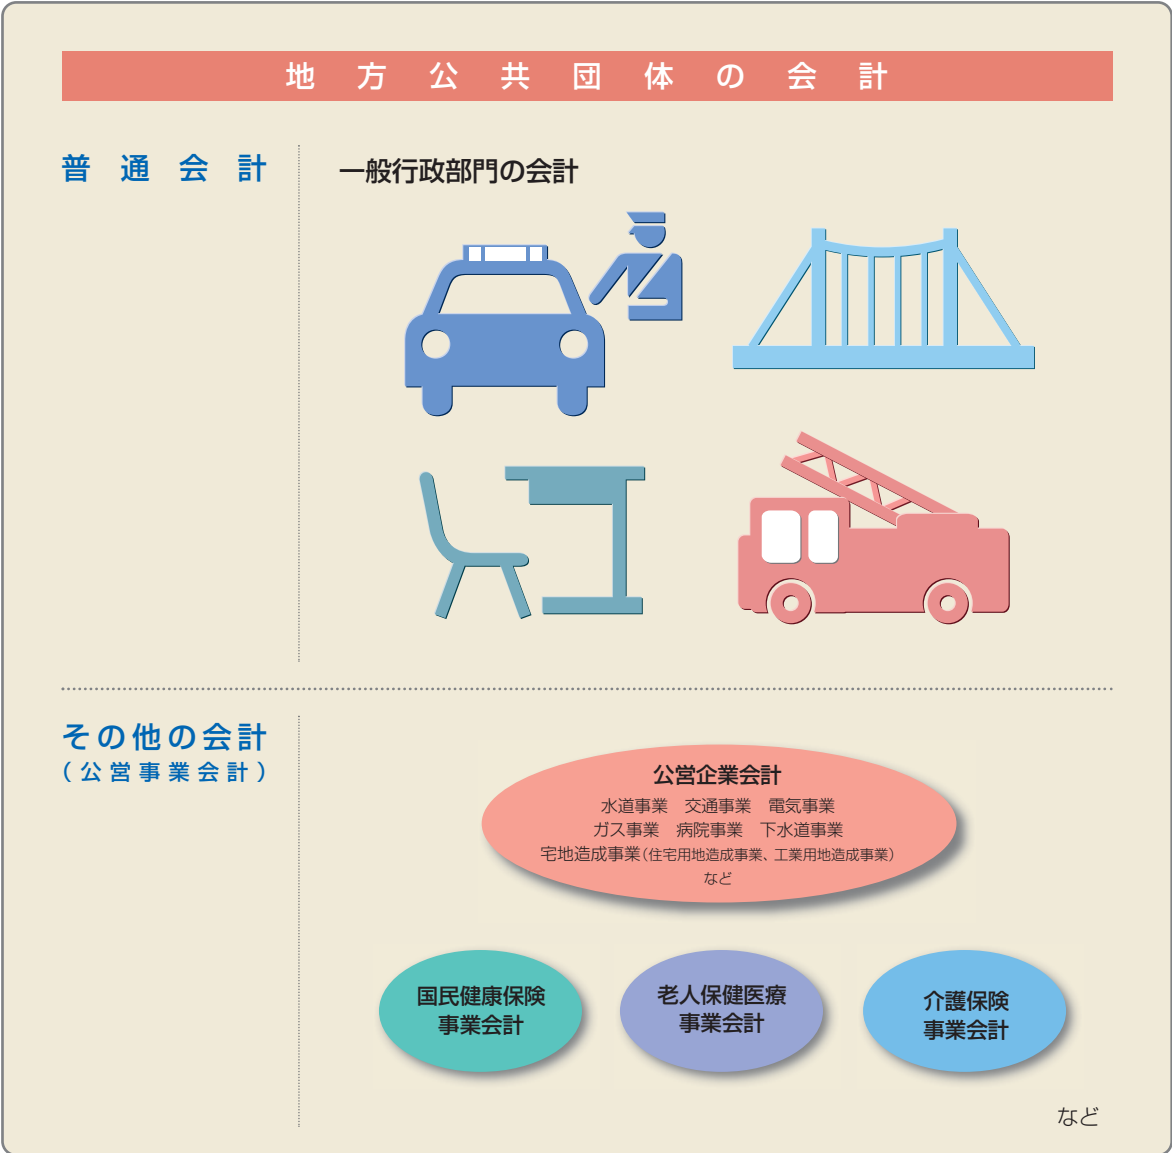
地方公共団体の会計

普通会計

一般行政部門の会計

その他の会計
（公営事業会計）

公営企業会計
水道事業　交通事業　電気事業
ガス事業　病院事業　下水道事業
宅地造成事業（住宅用地造成事業、工業用地造成事業）
など

国民健康保険事業会計

老人保健医療事業会計

介護保険事業会計

など